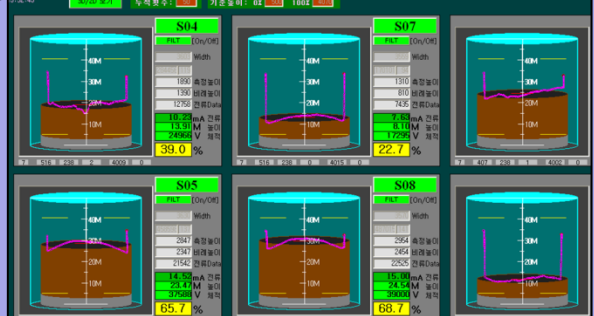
S04
FILT [On/Off]
Width
1890 측정높이
1390 보레높이
12758 전류Data
10.22 mA 전류
13.91 M 높이
24966 V 체적
39.0 %
40M
30M
20M
10M
7 516 238 2 4000 0

S07
FILT [On/Off]
Width
1310 측정높이
810 보레높이
7435 전류Data
7.63 mA 전류
8.10 M 높이
17296 V 체적
22.7 %
40M
30M
20M
10M
7 516 238 0 4015 0

40M
30M
20M
10M
7 407 238 2

S05
FILT [On/Off]
Width
2847 측정높이
2347 보레높이
21542 전류Data
14.52 mA 전류
23.47 M 높이
37588 V 체적
65.7 %
40M
30M
20M
10M

S08
FILT [On/Off]
Width
2954 측정높이
2454 보레높이
22525 전류Data
15.00 mA 전류
24.54 M 높이
39000 V 체적
68.7 %
40M
30M
20M
10M

40M
30M
20M
10M